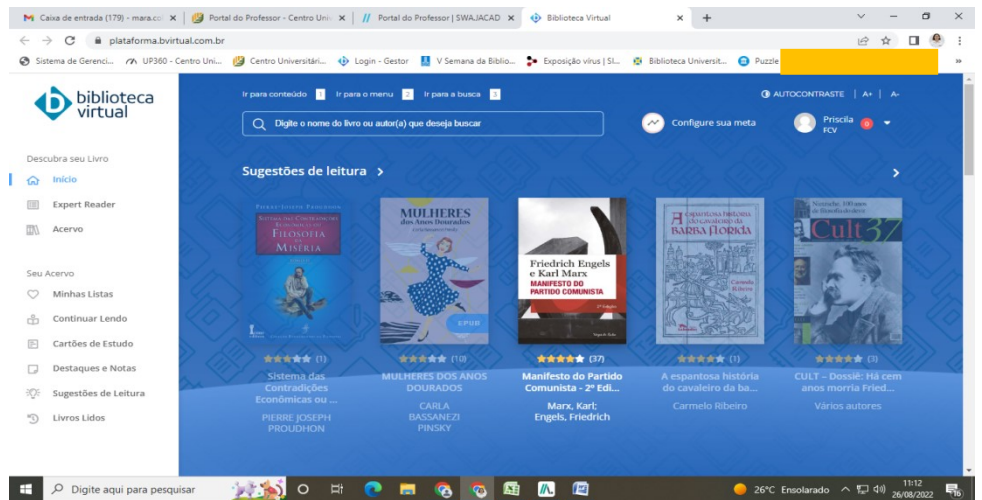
Caixa de entrada (179) - mara.co | Portal do Professor - Centro Uni | Portal do Professor | SWAJACAD | Biblioteca Virtual

plataforma.bvirtual.com.br

Sistema de Gerenci... | UP360 - Centro Uni... | Centro Universitári... | Login - Gestor | V Semana da Biblio... | Exposição vírus | SI... | Biblioteca Universit... | Puzzle

biblioteca virtual

Ir para conteúdo 1 Ir para o menu 2 Ir para a busca 3

AUTOCONTRASTE | A+ | A-

Digite o nome do livro ou autor(a) que deseja buscar

Configure sua meta

Priscila FCV 0

Descubra seu Livro

Início

Expert Reader

Acervo

Seu Acervo

Minhas Listas

Continuar Lendo

Cartões de Estudo

Destaques e Notas

Sugestões de Leitura

Livros Lidos

Sugestões de leitura >

Pierre-Joseph Proudhon
Sistema das Contradições Econômicas ou
Filosofia da Miséria

(1)
Sistema das Contradições Econômicas ou ...
PIERRE JOSEPH PROUDHON

MULHERES dos Anos Dourados
EPUB

(10)
MULHERES DOS ANOS DOURADOS
CARLA BASSANEZI PINSKY

Friedrich Engels e Karl Marx
MANIFESTO DO PARTIDO COMUNISTA

(37)
Manifesto do Partido Comunista - 2º Edi...
Marx, Karl; Engels, Friedrich

A espantosa história do cavaleiro da BARBA FLORIDA
Carmelo Ribeiro

(1)
A espantosa história do cavaleiro da ba...
Carmelo Ribeiro

Nietzsche, 100 anos de Ressurreição
Cult 37

(3)
CULT – Dossiê: Há cem anos morria Fried...
Vários autores

Digite aqui para pesquisar

26°C Ensolarado 11:12 26/08/2022